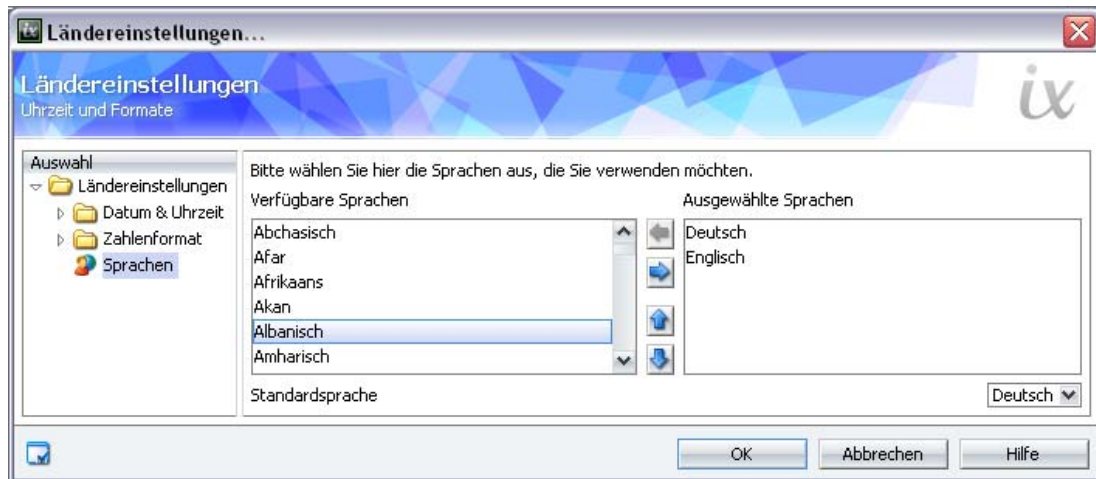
Ländereinstellungen...

Ländereinstellungen
Uhrzeit und Formate

ix

Auswahl
Ländereinstellungen
Datum & Uhrzeit
Zahlenformat
Sprachen

Bitte wählen Sie hier die Sprachen aus, die Sie verwenden möchten.

Verfügbare Sprachen
Abchasisch
Afar
Afrikaans
Akan
Albanisch
Amharisch

Ausgewählte Sprachen
Deutsch
Englisch

Standardsprache
Deutsch

OK
Abbrechen
Hilfe